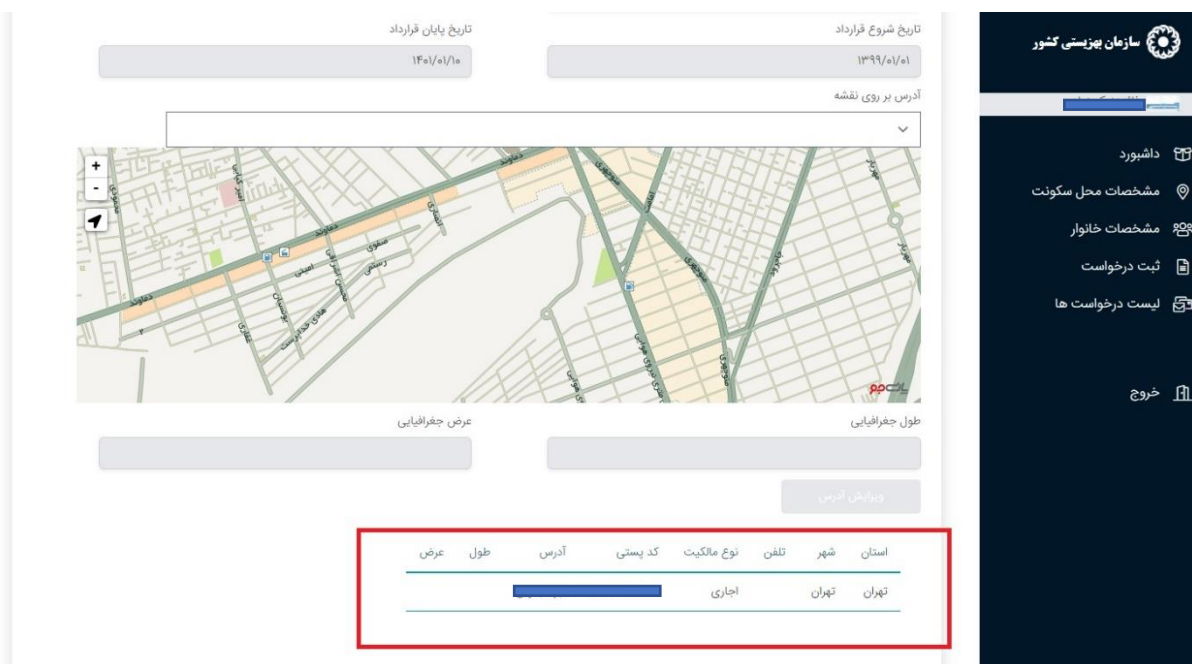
سازمان بهزیستی کشور

داشبورد
مشخصات محل سکونت
مشخصات خانوار
ثبت درخواست
لیست درخواست ها

خروج

تاریخ شروع قرارداد
۱۳۹۹/۰۱/۰۱
تاریخ پایان قرارداد
۱۴۰۱/۰۱/۱۰

آدرس بر روی نقشه

+
-

دماوند
دماوند
دماوند
امینی
رستمی
صفوی
بوستان
عطاری
هادی
نیلوفر
بلوار
پارک

طول جغرافیایی
عرض جغرافیایی

ویرایش آدرس

| استان | شهر | تلفن | نوع مالکیت | کد پستی | آدرس | طول | عرض |
|---|---|---|---|---|---|---|---|
| تهران | تهران | | اجاری | | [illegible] | | |